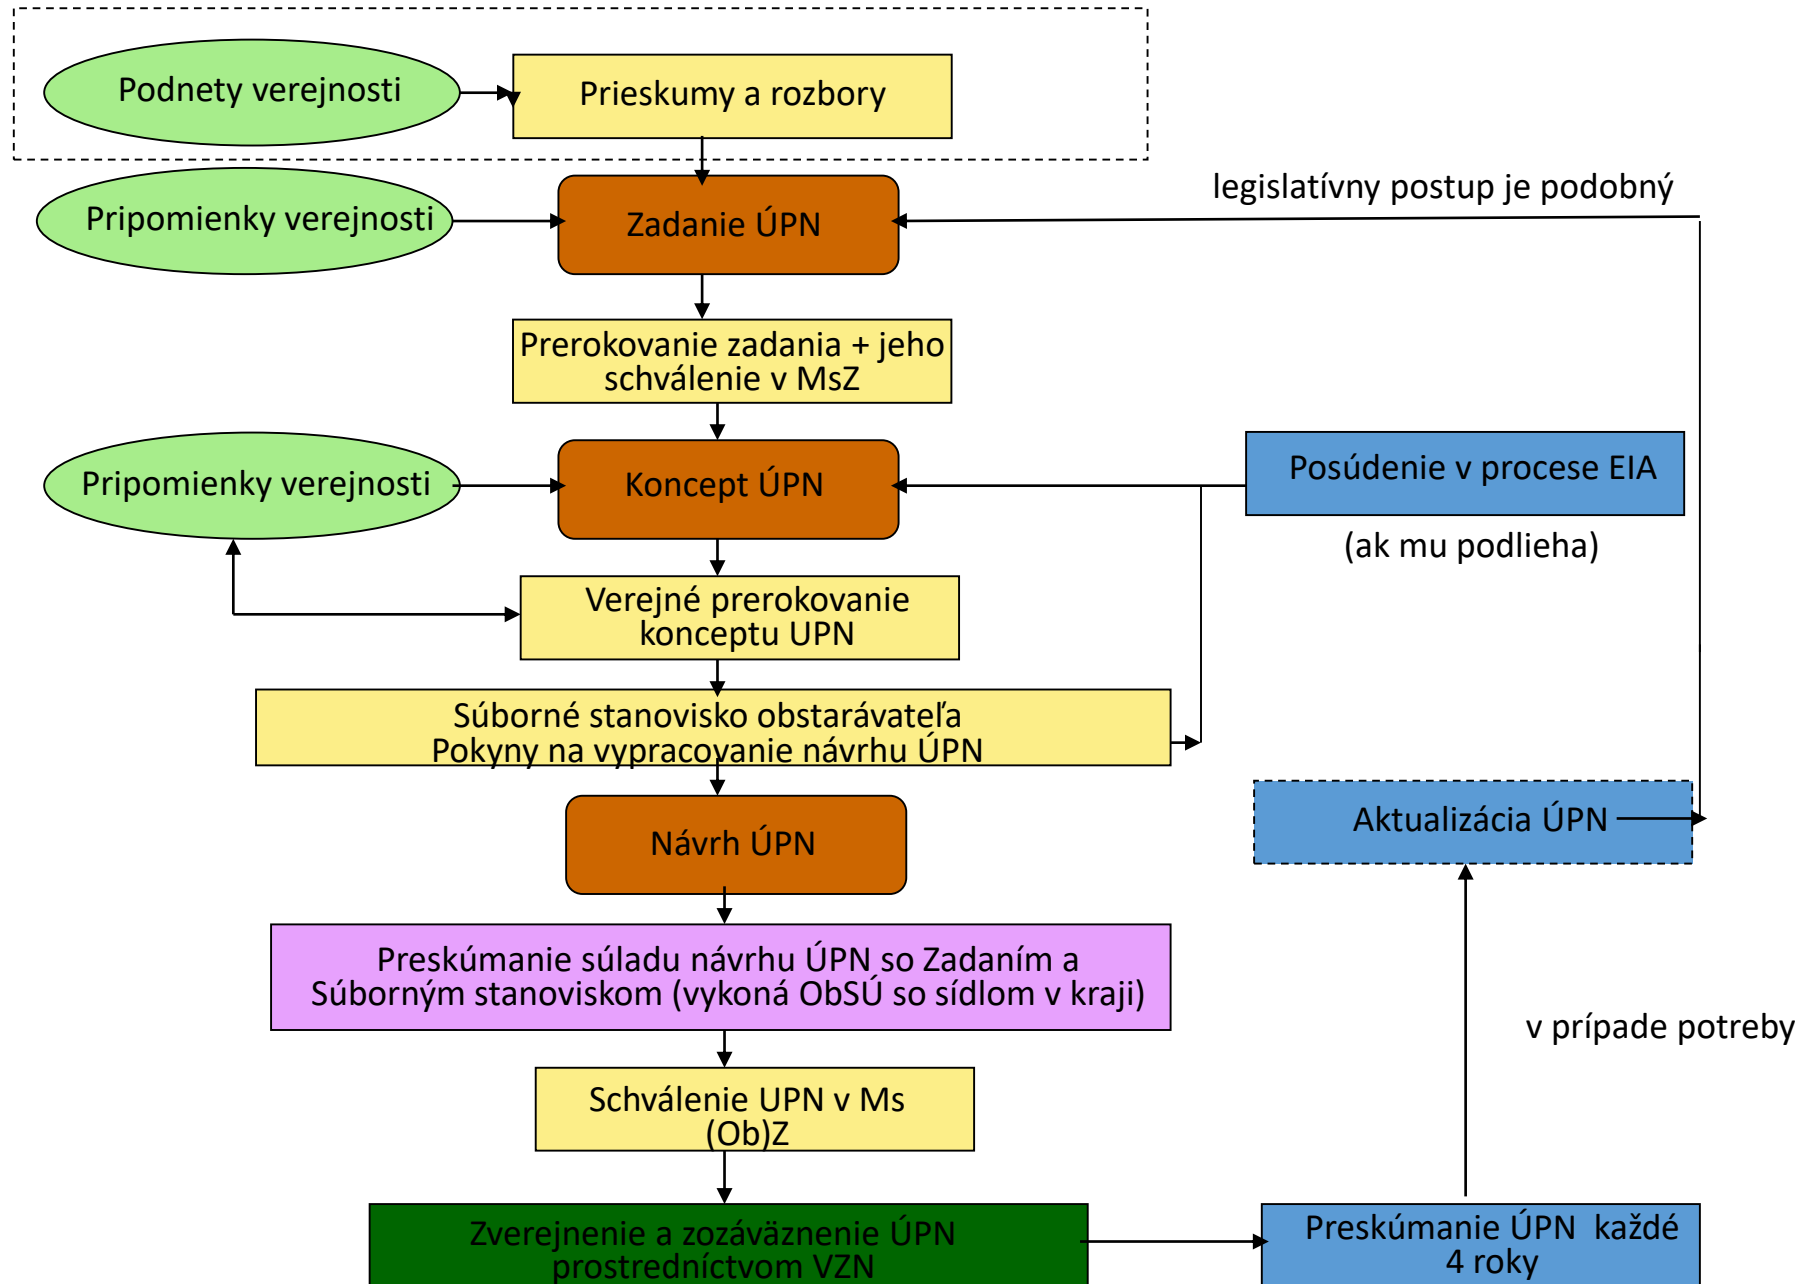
Podnety verejnosti

Prieskumy a rozbory

Pripomienky verejnosti

Zadanie ÚPN

legislatívny postup je podobný

Prerokovanie zadania + jeho schválenie v MsZ

Pripomienky verejnosti

Koncept ÚPN

Posúdenie v procese EIA

(ak mu podlieha)

Verejné prerokovanie konceptu UPN

Súborné stanovisko obstarávateľa Pokyny na vypracovanie návrhu ÚPN

Aktualizácia ÚPN

Návrh ÚPN

Preskúmanie súladu návrhu ÚPN so Zadaním a Súborným stanoviskom (vykoná ObSÚ so sídlom v kraji)

v prípade potreby

Schválenie UPN v Ms (Ob)Z

Zverejnenie a zozáväznenie ÚPN prostredníctvom VZN

Preskúmanie ÚPN každé 4 roky